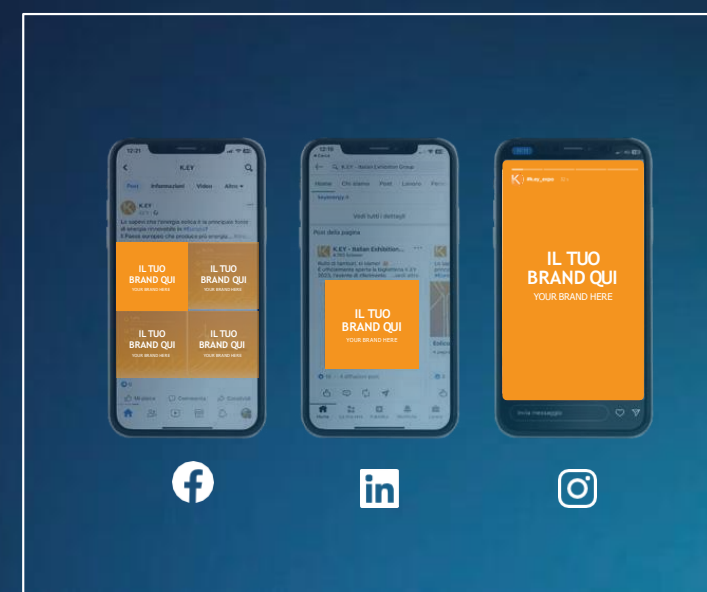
12:21
K.EY
Post Informazioni Video Altro
K.EY
Lo sapevi che l'energia eolica è la principale fonte di energia rinnovabile in #Europa?
IL TUO BRAND QUI
YOUR BRAND HERE
IL TUO BRAND QUI
YOUR BRAND HERE
IL TUO BRAND QUI
YOUR BRAND HERE
IL TUO BRAND QUI
YOUR BRAND HERE
Mi piace Commenta Condividi

12:19
K.EY - Italian Exhibition Group
Home Chi siamo Post Lavoro
Vedi tutti i dettagli
Post della pagina
K.EY - Italian Exhibition...
IL TUO BRAND QUI
YOUR BRAND HERE

IL TUO BRAND QUI
YOUR BRAND HERE
Invia messaggio